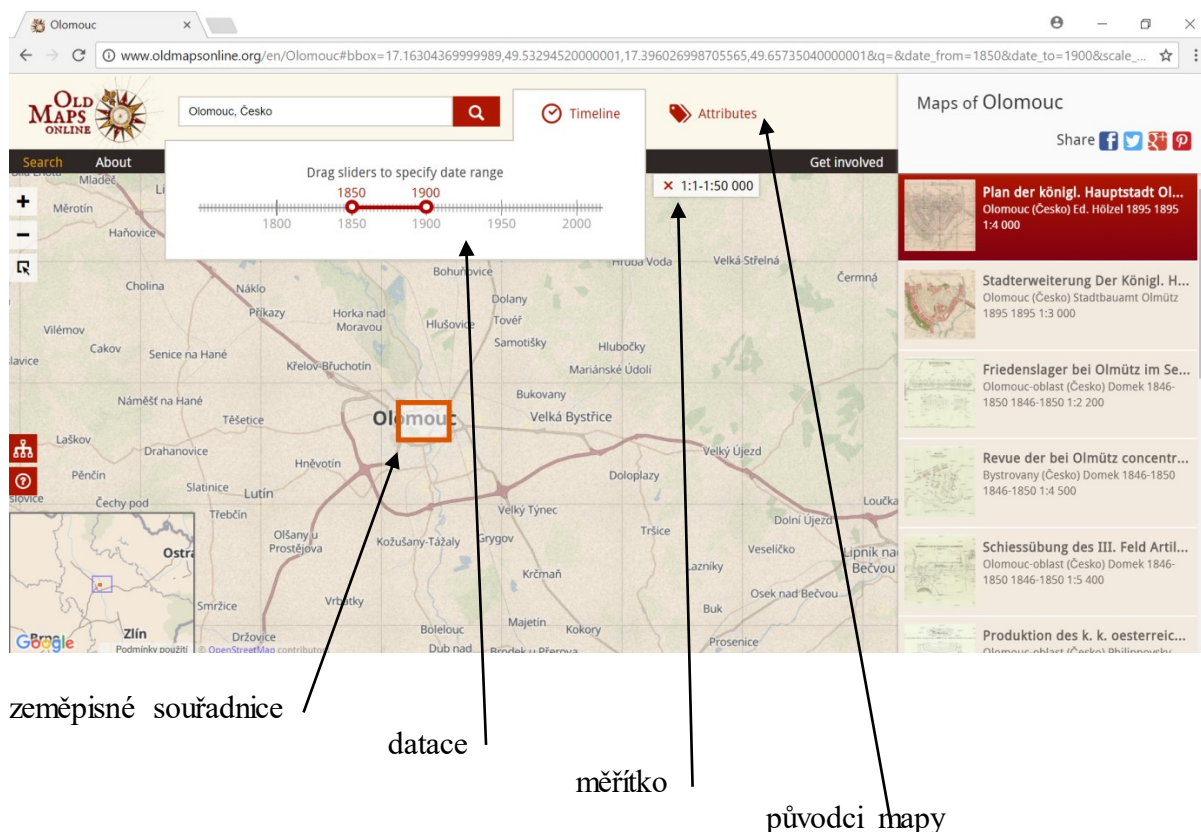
Olomouc ×

www.oldmapsonline.org/en/Olomouc#bbox=17.16304369999989,49.53294520000001,17.396026998705565,49.65735040000001&q=&date_from=1850&date_to=1900&scale_...

OLD MAPS ONLINE

Olomouc, Česko

Timeline

Attributes

Maps of Olomouc

Share

Search About Get involved

Drag sliders to specify date range

1850 1900

1800 1850 1900 1950 2000

× 1:1-1:50 000

Plan der königl. Hauptstadt Ol...
Olomouc (Česko) Ed. Hölzel 1895 1895 1:4 000

Stadterweiterung Der Königl. H...
Olomouc (Česko) Stadtbauamt Olmütz 1895 1895 1:3 000

Friedenslager bei Olmütz im Se...
Olomouc-oblast (Česko) Domek 1846-1850 1846-1850 1:2 200

Revue der bei Olmütz concentr...
Bystrovany (Česko) Domek 1846-1850 1846-1850 1:4 500

Schiessübung des III. Feld Artil...
Olomouc-oblast (Česko) Domek 1846-1850 1846-1850 1:5 400

Produktion des k. k. oesterreic...

Mladeč Měrotín Haňovice Cholina Náklo Příkazy Horka nad Moravou Hlušovice Bohuňovice Dolany Tověř Samotišky Hlubočky Mariánské Údolí Hrubá Voda Velká Střelná Čermná Vilémov Cakov Senice na Hané Křelov-Břuchotín Bukovany Náměšť na Hané Těšetice Olomouc Velká Bystřice Laškov Drahanovice Hněvotín Velký Újezd Pěnčín Slatinice Lutín Doloplazy Čechy pod Třebčín Velký Týnec Loučka Olšany u Prostějova Kožušany-Tážaly Grygov Tršice Dolní Újezd Veselíčko Lipník nad Bečvou Krčmaň Lazníky Osek nad Bečvou Smržice Vrbátky Buk Zlín Držovice Bolelouc Majetín Kokory Prosenice Dub nad Brodek u Přerova Ostr

Google Podmínky použití © OpenStreetMap contributors

zeměpisné souřadnice

datace

měřítko

původci mapy